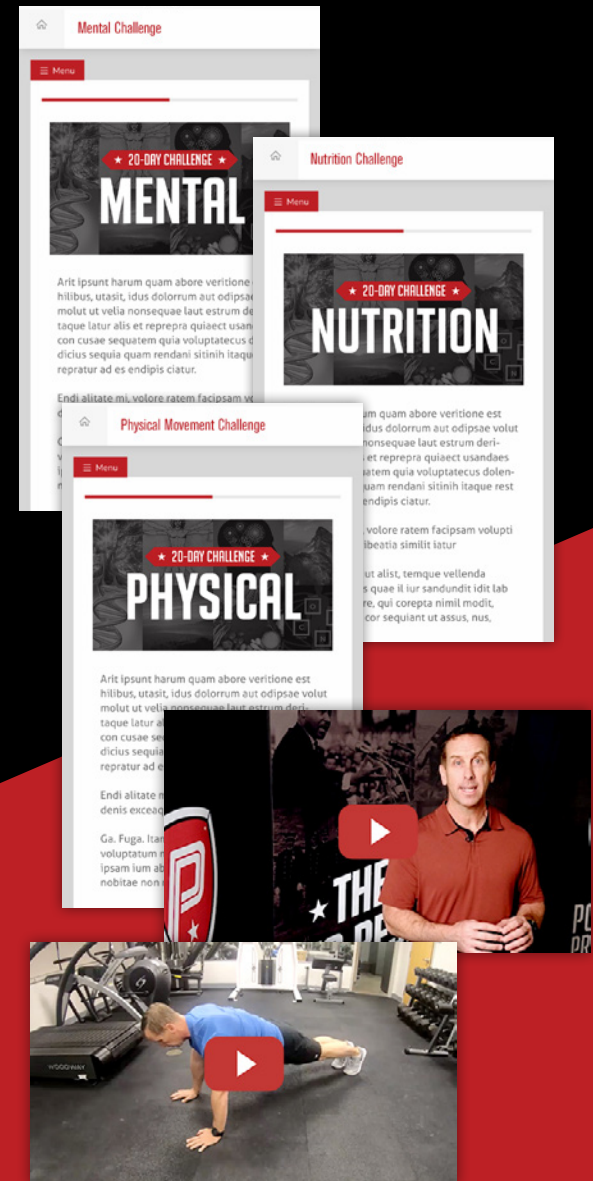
Mental Challenge

Menu

★ 20-DAY CHALLENGE ★
MENTAL

Arit ipsunt harum quam abore veritione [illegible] hilibus, utasit, idus dolorrum aut odipsa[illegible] molut ut velia nonsequae laut estrum d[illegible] taque latur alis et repreprа quiaect usan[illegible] con cusae sequatem quia voluptatecus d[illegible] dicius sequia quam rendani sitinih itaqu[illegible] repratur ad es endipis ciatur.

Endi alitate mi, volore ratem facipsam ve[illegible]

Nutrition Challenge

Menu

★ 20-DAY CHALLENGE ★
NUTRITION

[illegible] quam abore veritione est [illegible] dolorrum aut odipsae volut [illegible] nonsequae laut estrum deri- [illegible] et repreprа quiaect usandaes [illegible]atem quia voluptatecus dolen- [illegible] rendani sitinih itaque rest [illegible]ndipis ciatur.

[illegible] volore ratem facipsam volupti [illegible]beatia similit iatur

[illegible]ut alist, temque vellenda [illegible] quae il iur sandundit idit lab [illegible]re, qui corepta nimil modit, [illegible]cor sequiant ut assus, nus,

Physical Movement Challenge

Menu

★ 20-DAY CHALLENGE ★
PHYSICAL

Arit ipsunt harum quam abore veritione est hilibus, utasit, idus dolorrum aut odipsae volut molut ut velia nonsequae laut estrum deri- taque latur al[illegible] con cusae se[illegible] dicius sequia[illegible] repratur ad e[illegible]

Endi alitate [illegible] denis exceaq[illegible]

Ga. Fuga. Ita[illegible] voluptatum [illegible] ipsam ium ab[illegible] nobitae non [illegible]

P

★ THE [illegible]

PO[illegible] PR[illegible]

WOODWAY